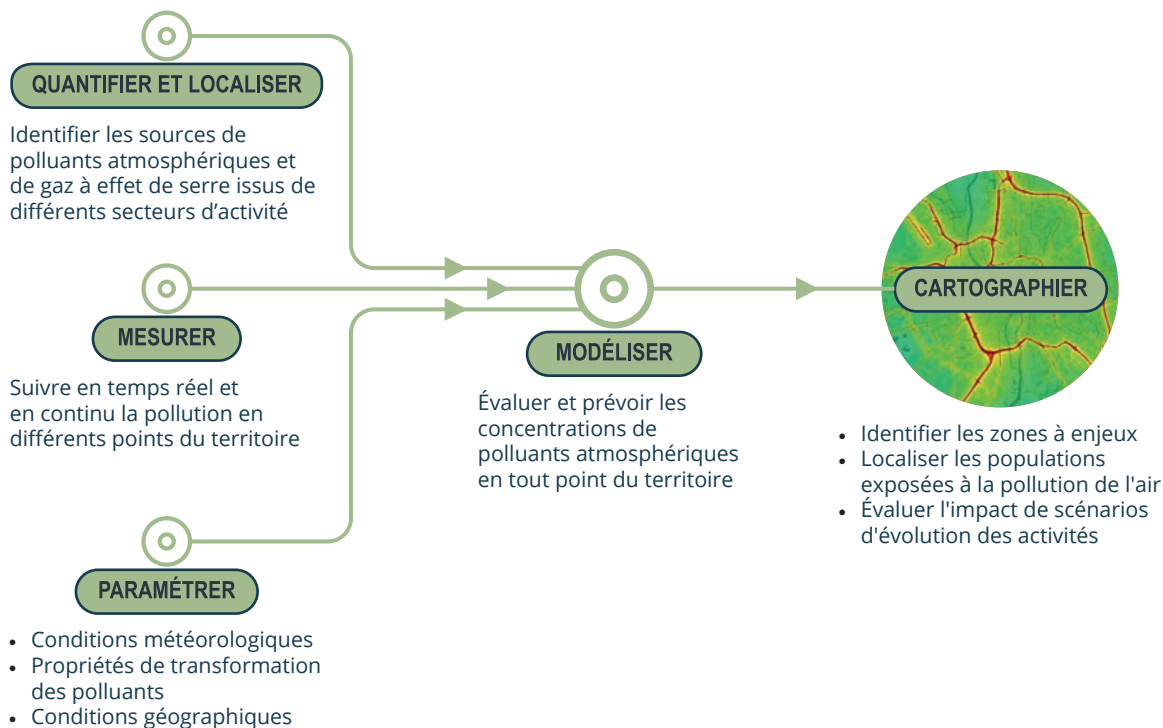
QUANTIFIER ET LOCALISER

Identifier les sources de polluants atmosphériques et de gaz à effet de serre issus de différents secteurs d'activité

MESURER

Suivre en temps réel et en continu la pollution en différents points du territoire

PARAMÉTRER

- Conditions météorologiques
- Propriétés de transformation des polluants
- Conditions géographiques

MODÉLISER

Évaluer et prévoir les concentrations de polluants atmosphériques en tout point du territoire

CARTOGRAPHIER

- Identifier les zones à enjeux
- Localiser les populations exposées à la pollution de l'air
- Évaluer l'impact de scénarios d'évolution des activités